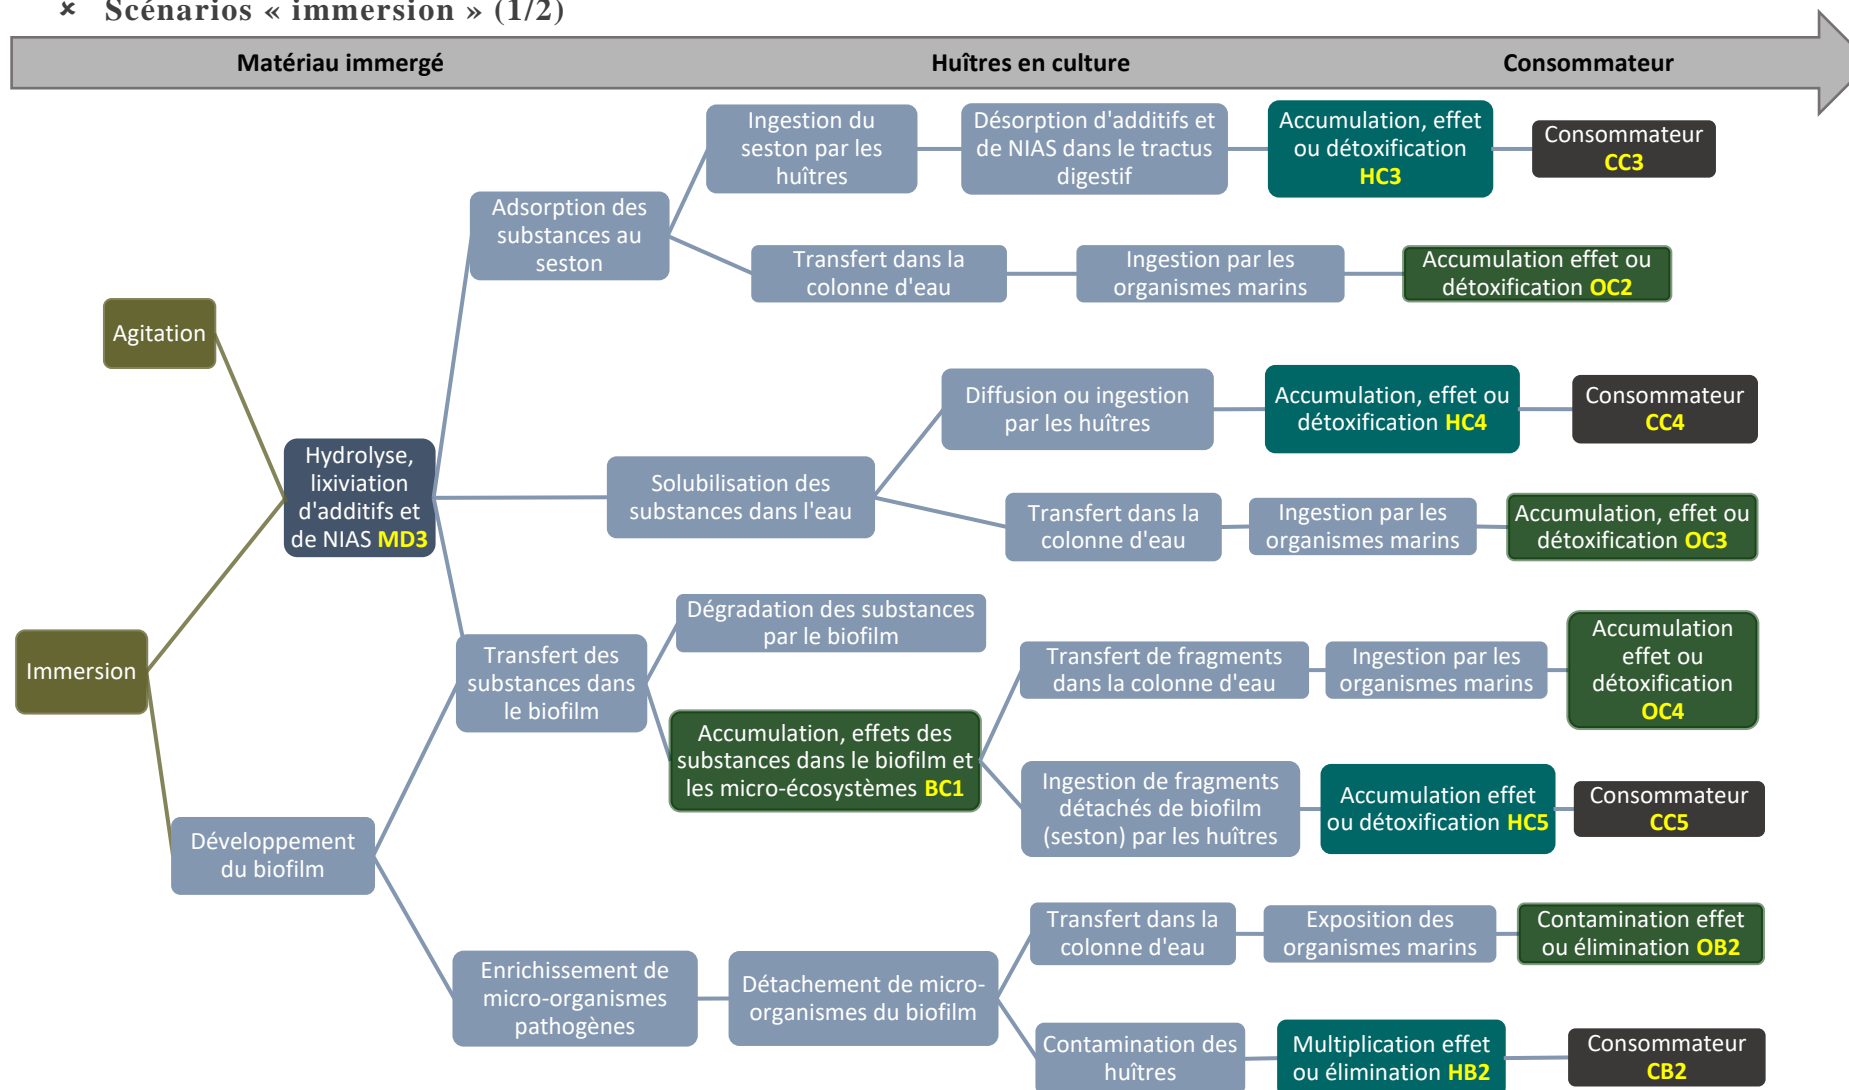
Scénarios « immersion » (1/2)

Matériau immergé
Huîtres en culture
Consommateur

Agitation
Immersion
Hydrolyse, lixiviation d'additifs et de NIAS MD3
Développement du biofilm

Adsorption des substances au seston
Ingestion du seston par les huîtres
Désorption d'additifs et de NIAS dans le tractus digestif
Accumulation, effet ou détoxification HC3
Consommateur CC3
Transfert dans la colonne d'eau
Ingestion par les organismes marins
Accumulation effet ou détoxification OC2

Solubilisation des substances dans l'eau
Diffusion ou ingestion par les huîtres
Accumulation, effet ou détoxification HC4
Consommateur CC4
Transfert dans la colonne d'eau
Ingestion par les organismes marins
Accumulation, effet ou détoxification OC3

Transfert des substances dans le biofilm
Dégradation des substances par le biofilm
Accumulation, effets des substances dans le biofilm et les micro-écosystèmes BC1
Transfert de fragments dans la colonne d'eau
Ingestion par les organismes marins
Accumulation effet ou détoxification OC4
Ingestion de fragments détachés de biofilm (seston) par les huîtres
Accumulation effet ou détoxification HC5
Consommateur CC5

Enrichissement de micro-organismes pathogènes
Détachement de micro-organismes du biofilm
Transfert dans la colonne d'eau
Exposition des organismes marins
Contamination effet ou élimination OB2
Contamination des huîtres
Multiplication effet ou élimination HB2
Consommateur CB2